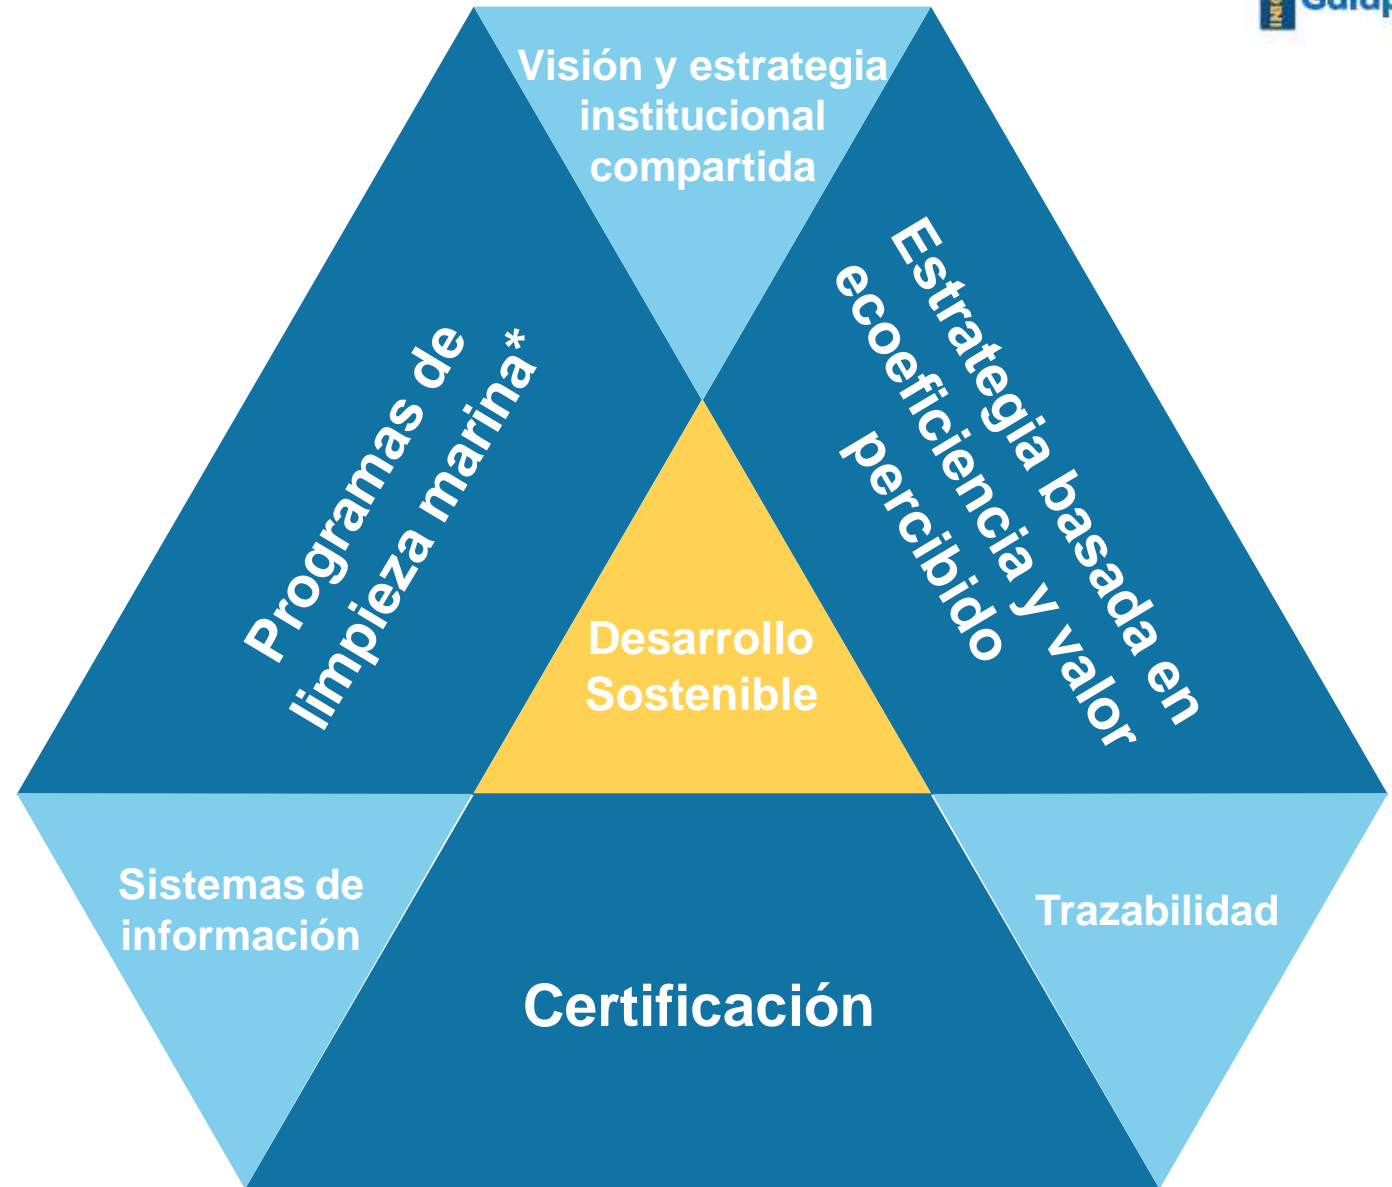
Visión y estrategia institucional compartida

Programas de limpieza marina*

Estrategia basada en ecoeficiencia y valor percibido

Desarrollo Sostenible

Sistemas de información

Certificación

Trazabilidad